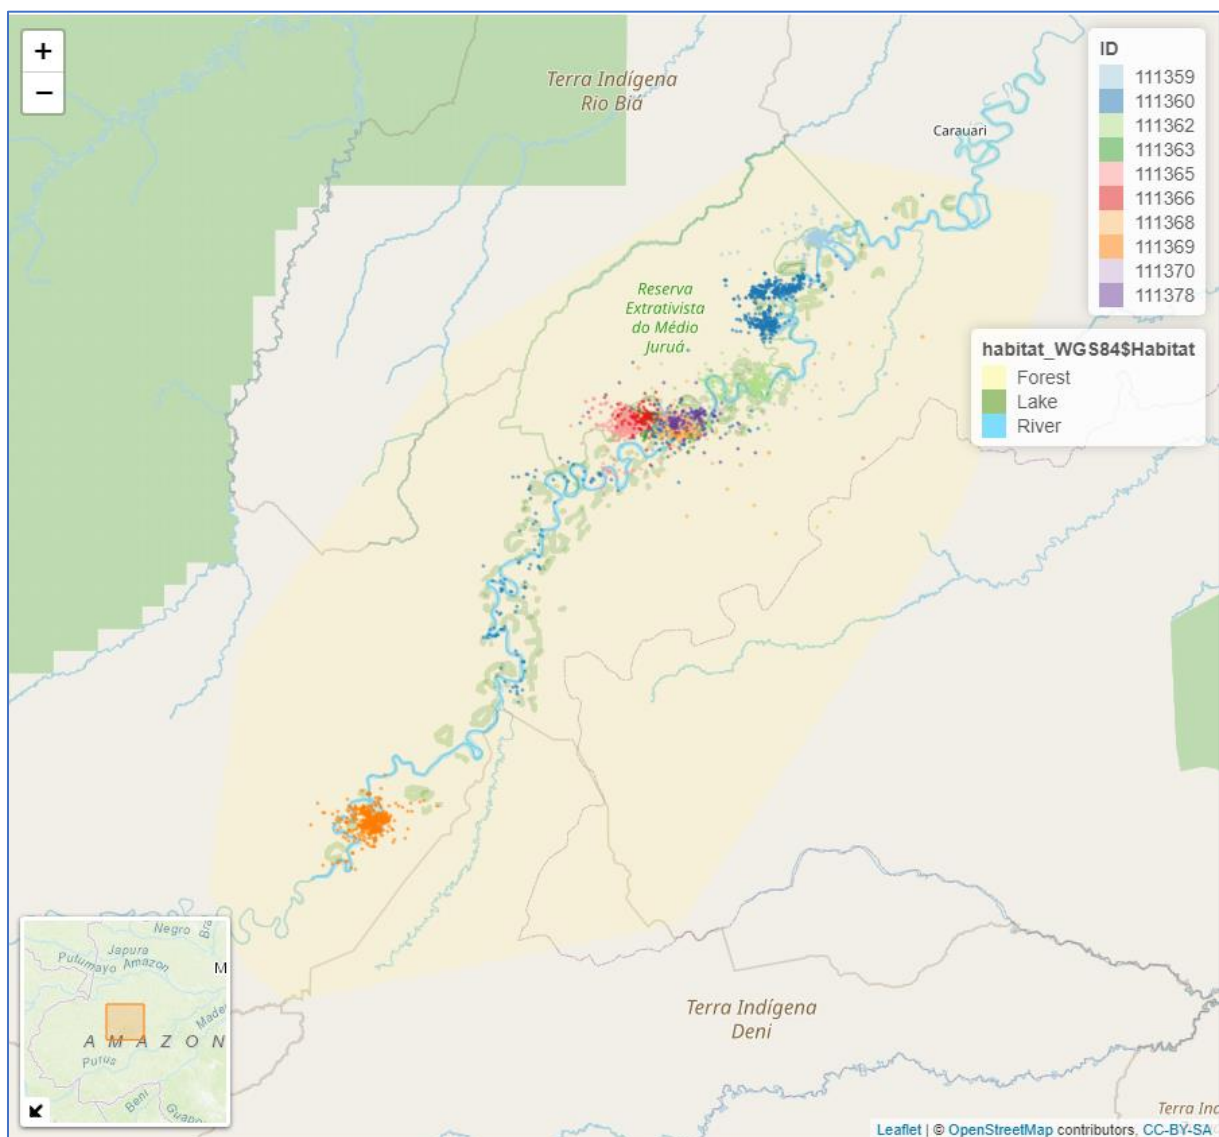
+
−

Terra Indígena
Rio Biá

Carauari

Reserva
Extrativista
do Médio
Juruá

Terra Indígena
Deni

Terra Ind

ID
111359
111360
111362
111363
111365
111366
111368
111369
111370
111378

habitat_WGS84$Habitat
Forest
Lake
River

Negro
Japura
Putumayo
Amazon
M
Madei
A M A Z O N
Purus
Beni
Guapo

Leaflet | © OpenStreetMap contributors, CC-BY-SA